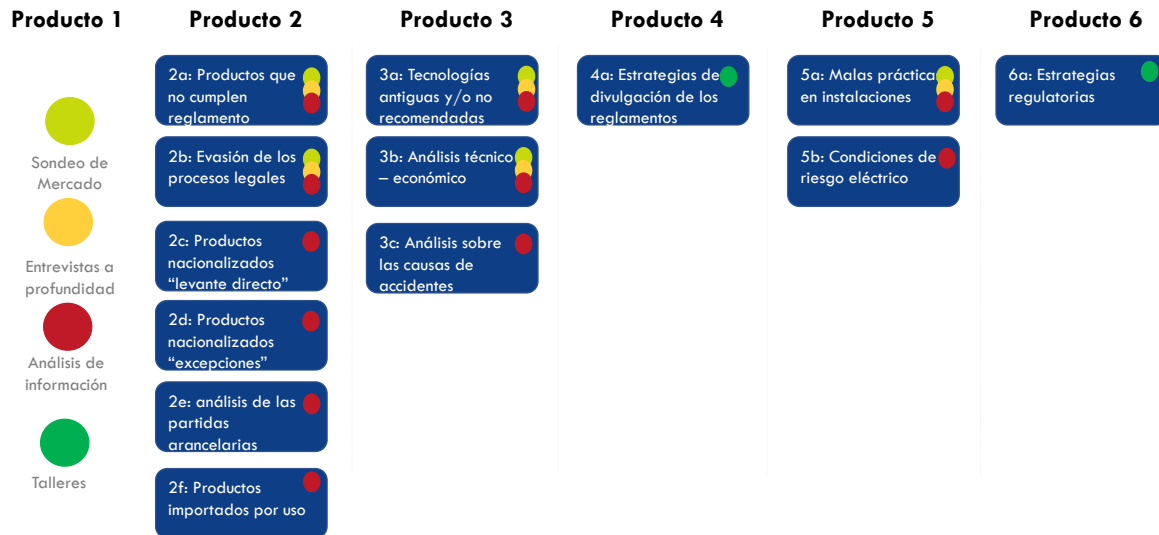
Producto 1

Sondeo de Mercado

Entrevistas a profundidad

Análisis de información

Talleres

Producto 2

2a: Productos que no cumplen reglamento

2b: Evasión de los procesos legales

2c: Productos nacionalizados “levante directo”

2d: Productos nacionalizados “excepciones”

2e: análisis de las partidas arancelarias

2f: Productos importados por uso

Producto 3

3a: Tecnologías antiguas y/o no recomendadas

3b: Análisis técnico – económico

3c: Análisis sobre las causas de accidentes

Producto 4

4a: Estrategias de divulgación de los reglamentos

Producto 5

5a: Malas prácticas en instalaciones

5b: Condiciones de riesgo eléctrico

Producto 6

6a: Estrategias regulatorias